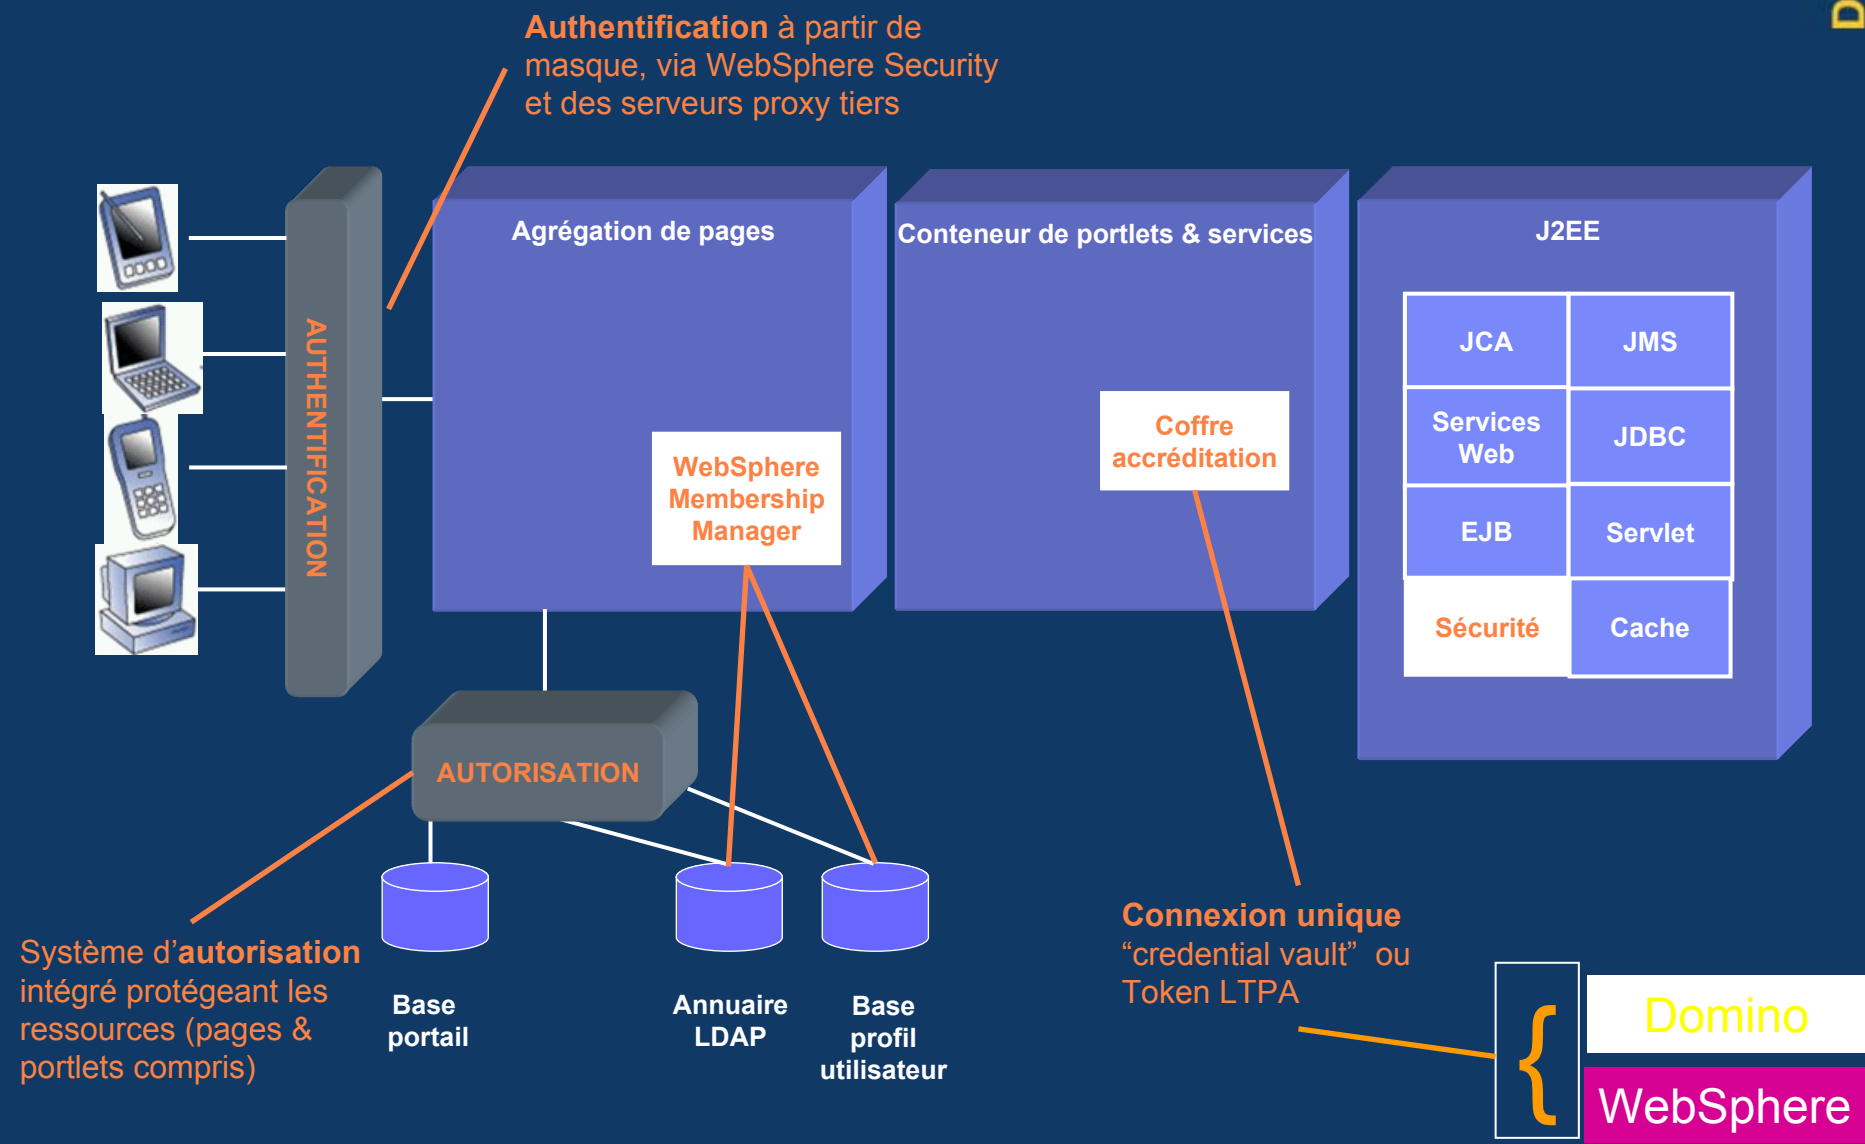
**Authentification** à partir de masque, via WebSphere Security et des serveurs proxy tiers

AUTHENTIFICATION

Agrégation de pages

WebSphere Membership Manager

Conteneur de portlets & services

Coffre accréditation

J2EE

| JCA | JMS |
|---|---|
| Services Web | JDBC |
| EJB | Servlet |
| Sécurité | Cache |

AUTORISATION

Base portail

Annuaire LDAP

Base profil utilisateur

Système d'**autorisation** intégré protégeant les ressources (pages & portlets compris)

**Connexion unique** "credential vault" ou Token LTPA

{

Domino

WebSphere